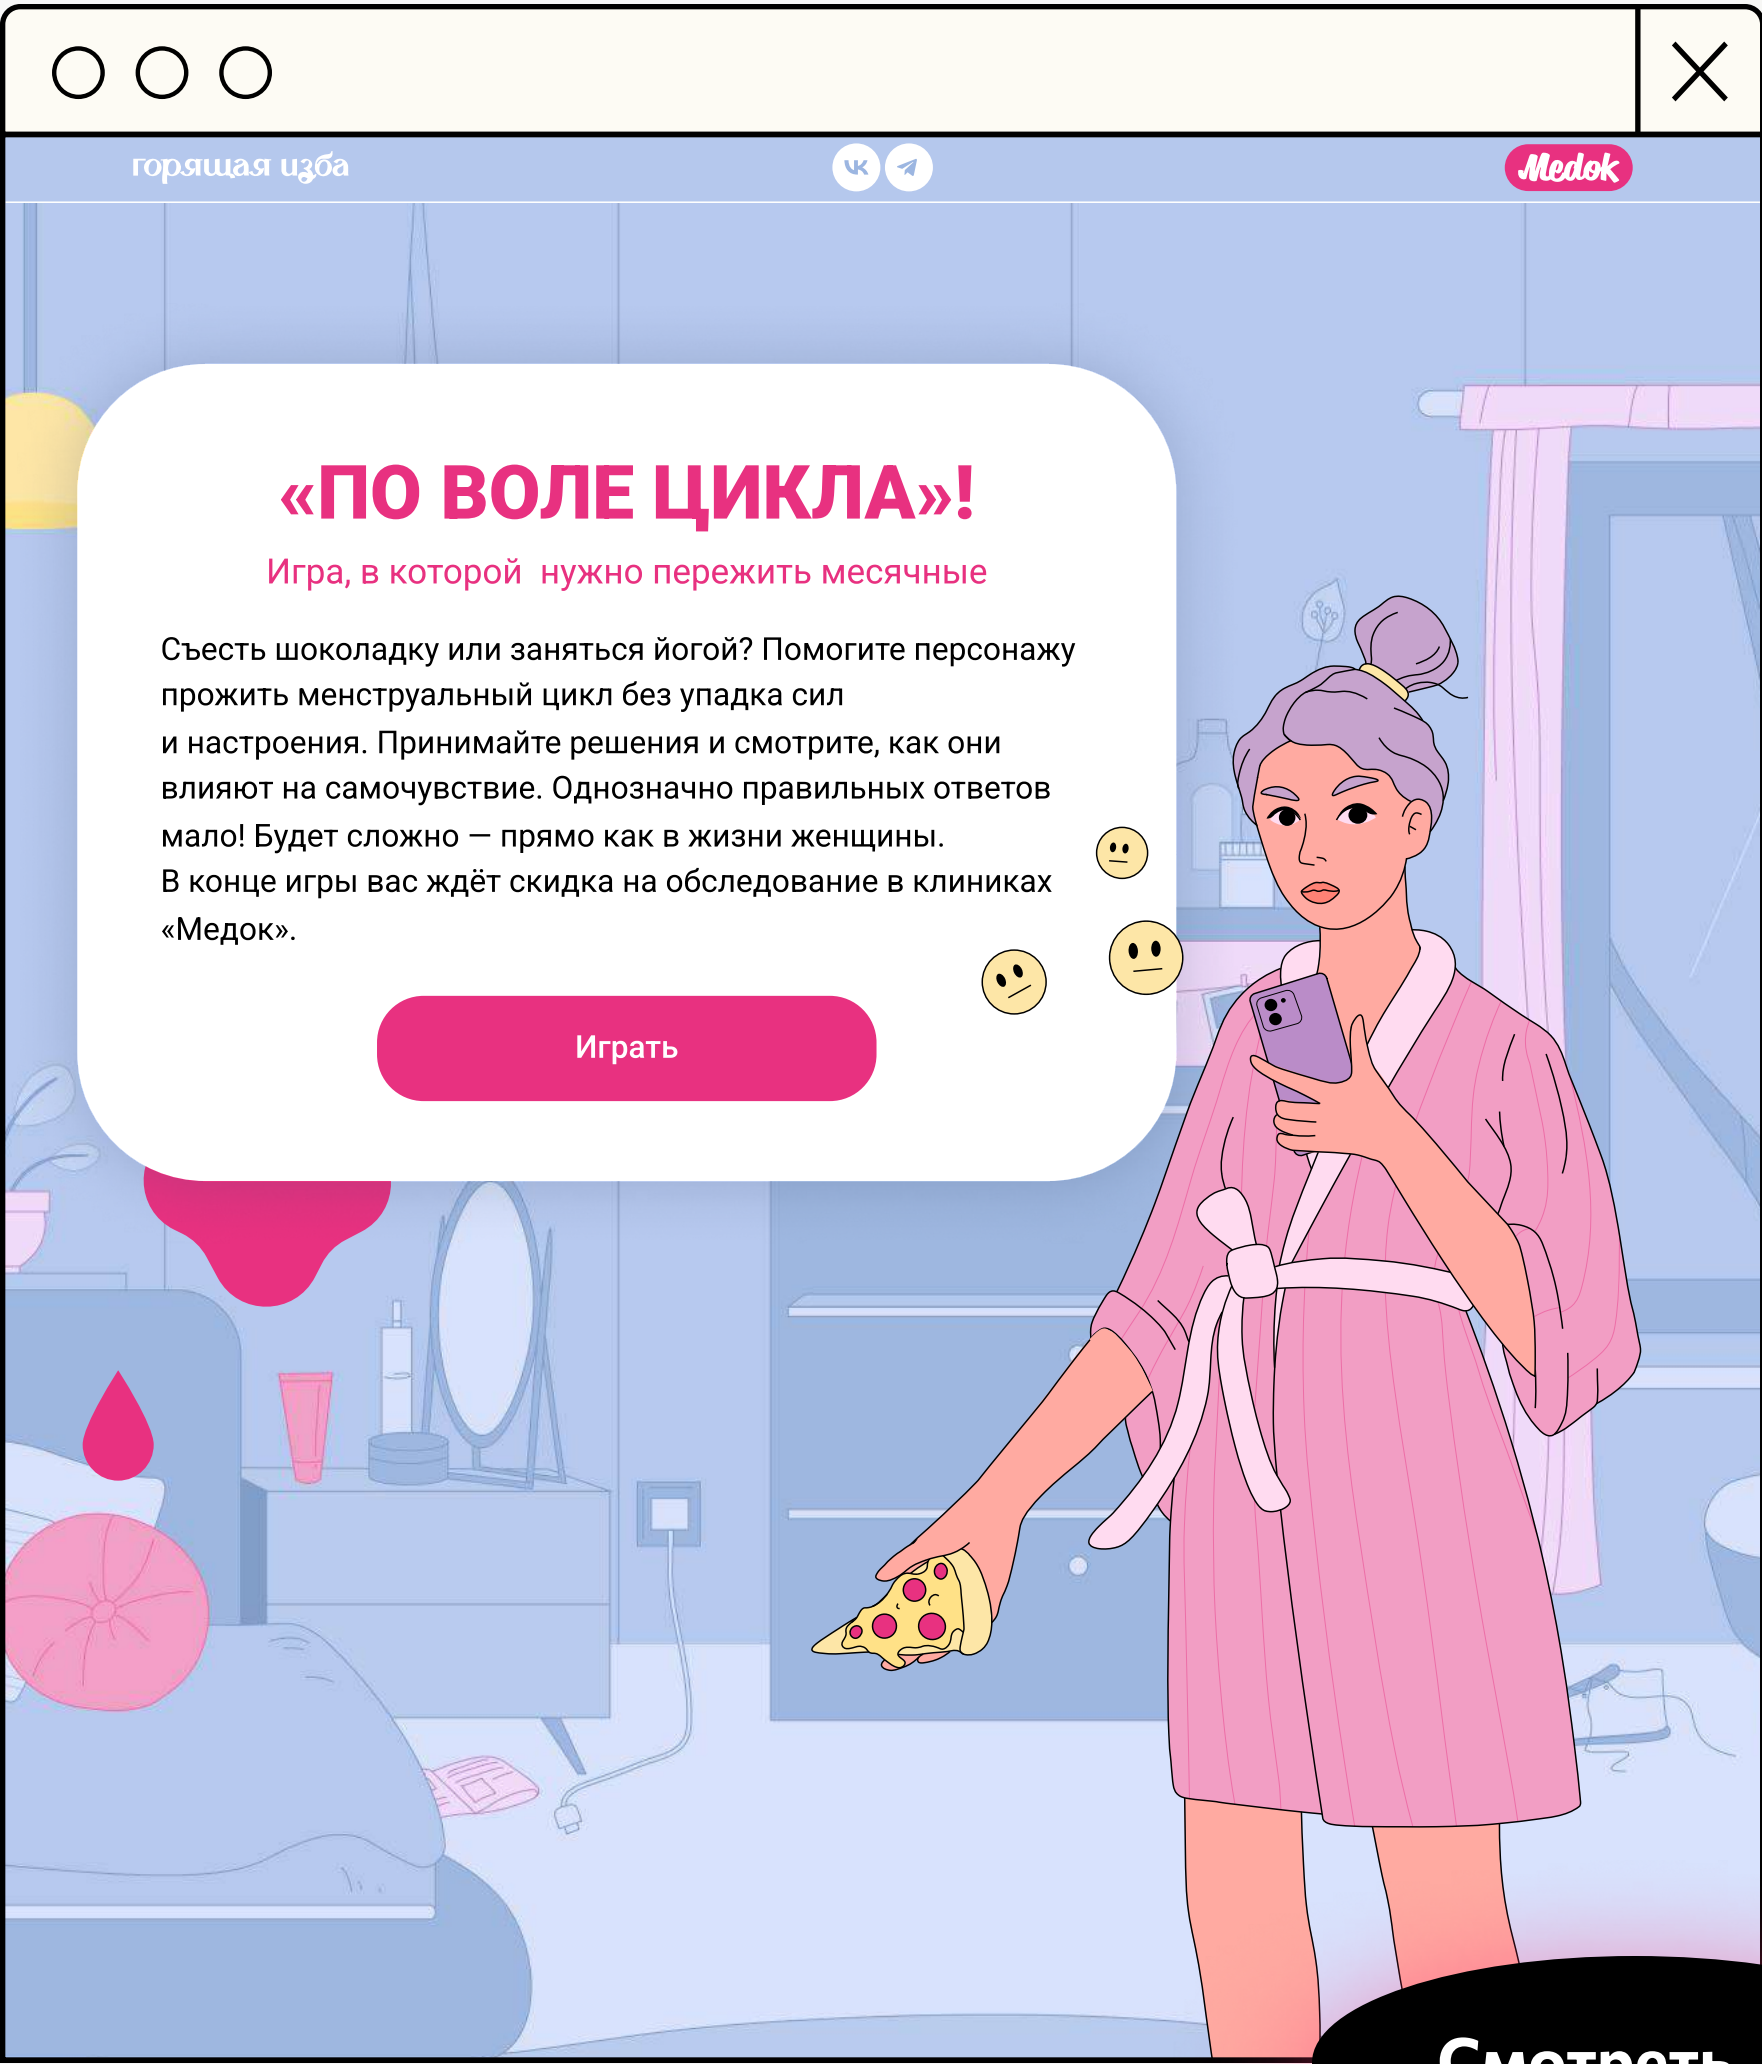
горящая изба

Medok

«ПО ВОЛЕ ЦИКЛА»!

Игра, в которой нужно пережить месячные

Съесть шоколадку или заняться йогой? Помогите персонажу прожить менструальный цикл без упадка сил и настроения. Принимайте решения и смотрите, как они влияют на самочувствие. Однозначно правильных ответов мало! Будет сложно — прямо как в жизни женщины.
В конце игры вас ждёт скидка на обследование в клиниках «Медок».

Играть

Смотреть